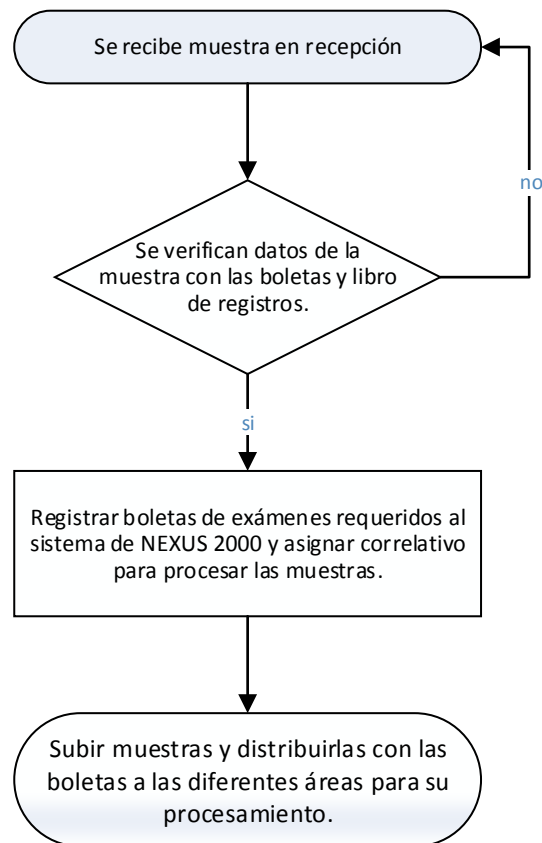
Se recibe muestra en recepción

no

Se verifican datos de la muestra con las boletas y libro de registros.

si

Registrar boletas de exámenes requeridos al sistema de NEXUS 2000 y asignar correlativo para procesar las muestras.

Subir muestras y distribuirlas con las boletas a las diferentes áreas para su procesamiento.